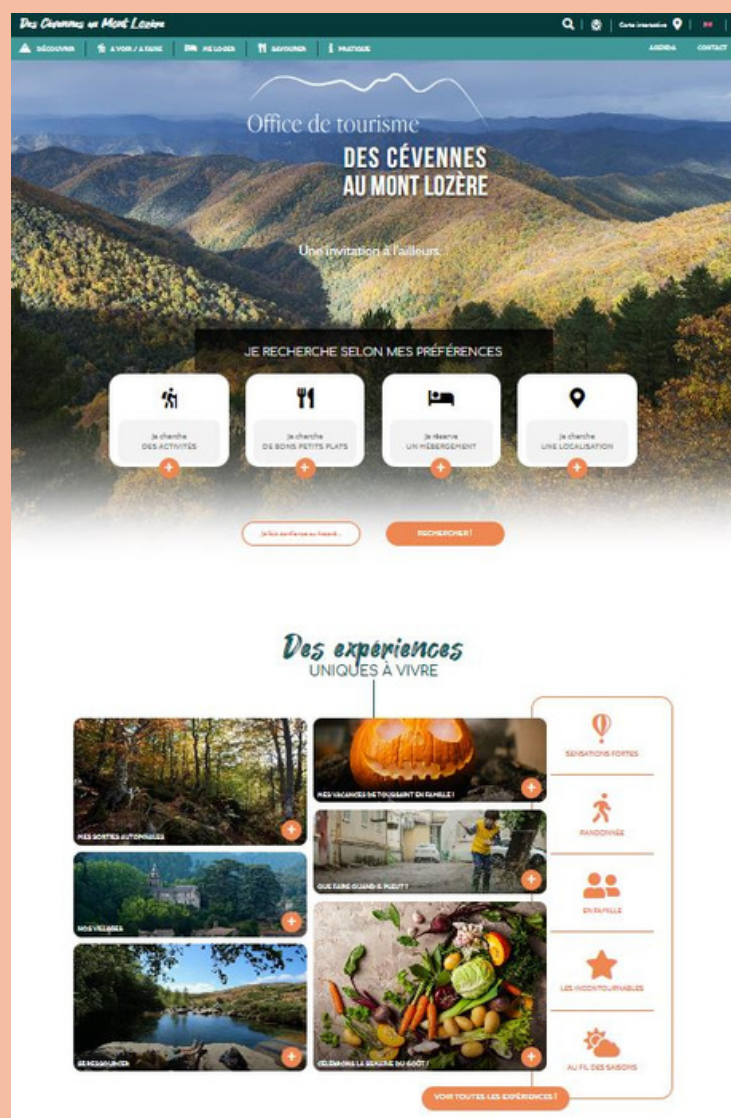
Des Cévennes au Mont Lozère

Carte interactive

DÉCOUVRIR | À VOIR / À FAIRE | ME LOGER | SAVOURER | PRATIQUE

AGENDA CONTACT

Office de tourisme
DES CÉVENNES AU MONT LOZÈRE

Une invitation à l'ailleurs

JE RECHERCHE SELON MES PRÉFÉRENCES

Je cherche DES ACTIVITÉS

Je cherche DE BONS PETITS PLATS

Je réserve UN HÉBERGEMENT

Je cherche UNE LOCALISATION

Je fais confiance au hasard...

RECHERCHER !

Des expériences
UNIQUES À VIVRE

MES SORTIES AUTOMNALES

MES VACANCES DE TOUSSAINT EN FAMILLE !

NOS VILLAGES

QUE FAIRE QUAND IL PLEUT ?

SE RESSOURCER

CÉLÉBRONS LA SEMAINE DU GOÛT !

SENSATIONS FORTES

RANDONNÉE

EN FAMILLE

LES INCONTOURNABLES

AU FIL DES SAISONS

VOIR TOUTES LES EXPÉRIENCES !